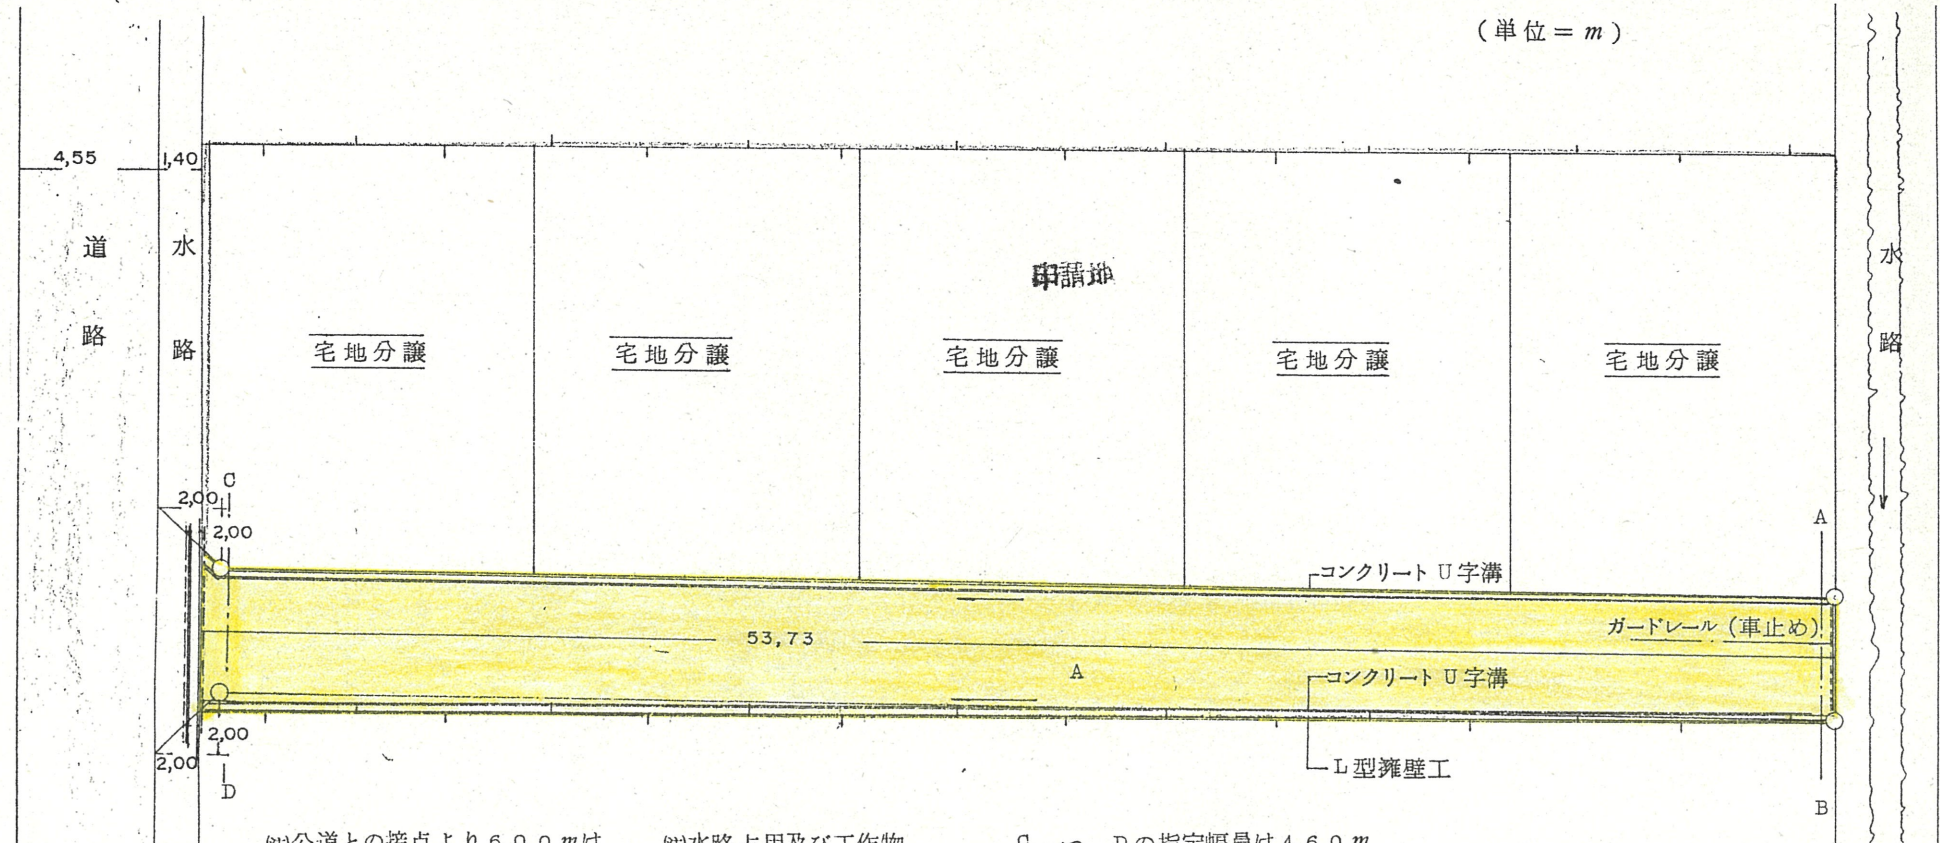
（単位＝$m$）

4,55
1,40

道
路

水
路

申請地

宅地分譲
宅地分譲
宅地分譲
宅地分譲
宅地分譲

水
路

C
2,00
2,00
A
コンクリートＵ字溝
53,73
ガードレール（車止め）
A
コンクリートＵ字溝
2,00
2,00
D
L型擁壁工
B

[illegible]